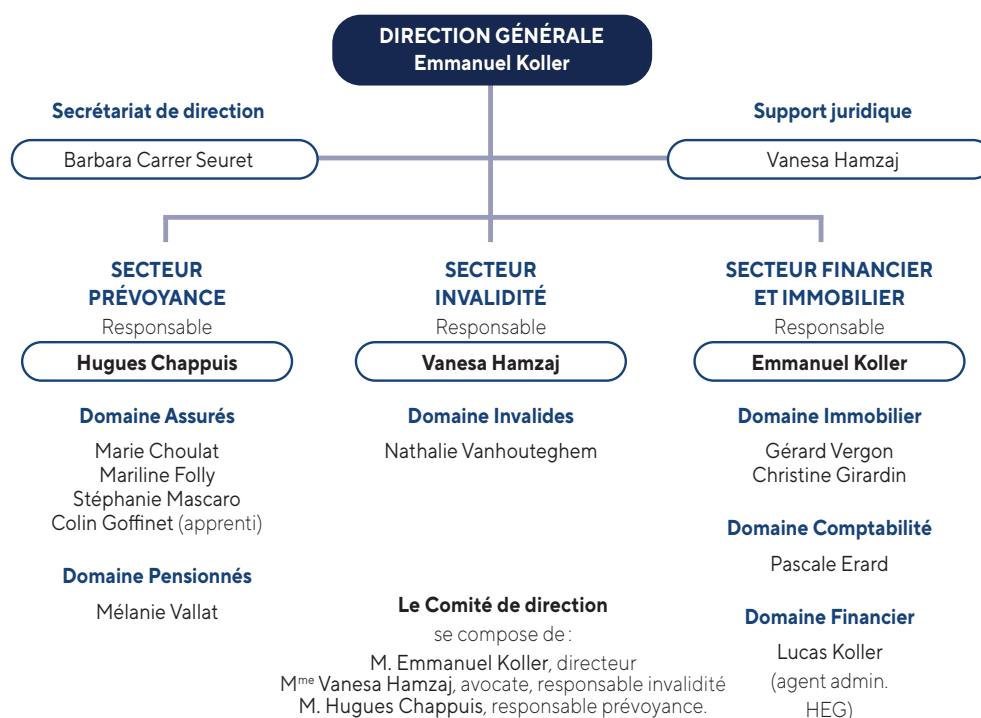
DIRECTION GÉNÉRALE
Emmanuel Koller

Secrétariat de direction

Barbara Carrer Seuret

Support juridique

Vanesa Hamzaj

SECTEUR PRÉVOYANCE
Responsable
Hugues Chappuis

Domaine Assurés
Marie Choulat
Mariline Folly
Stéphanie Mascaro
Colin Goffinet (apprenti)

Domaine Pensionnés
Mélanie Vallat

SECTEUR INVALIDITÉ
Responsable
Vanesa Hamzaj

Domaine Invalides
Nathalie Vanhouteghem

Le Comité de direction
se compose de :
M. Emmanuel Koller, directeur
M$^{me}$ Vanesa Hamzaj, avocate, responsable invalidité
M. Hugues Chappuis, responsable prévoyance.

SECTEUR FINANCIER ET IMMOBILIER
Responsable
Emmanuel Koller

Domaine Immobilier
Gérard Vergon
Christine Girardin

Domaine Comptabilité
Pascale Erard

Domaine Financier
Lucas Koller
(agent admin. HEG)